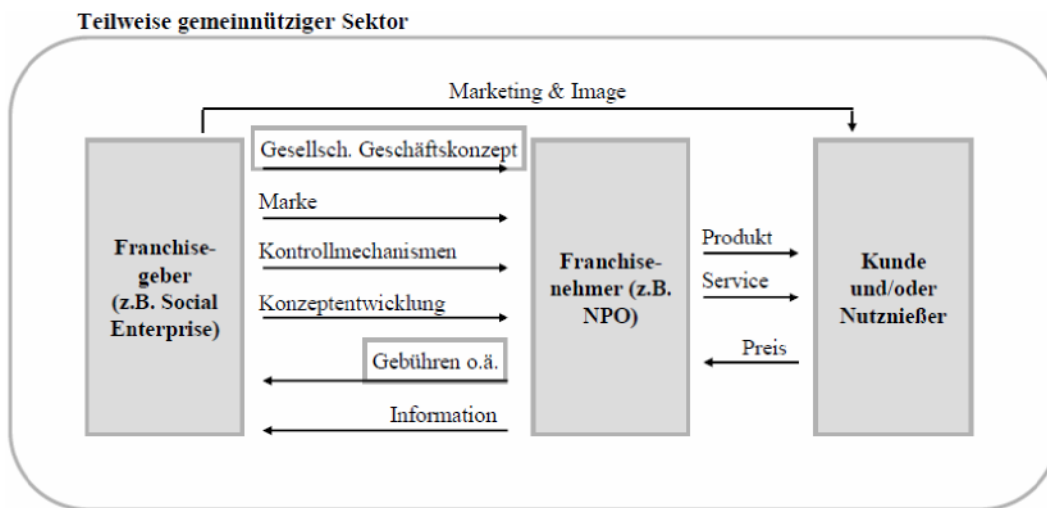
Teilweise gemeinnütziger Sektor

Marketing & Image

Franchisegeber (z.B. Social Enterprise)

Gesellsch. Geschäftskonzept

Marke

Kontrollmechanismen

Konzeptentwicklung

Gebühren o.ä.

Information

Franchisenehmer (z.B. NPO)

Produkt

Service

Preis

Kunde und/oder Nutznießer